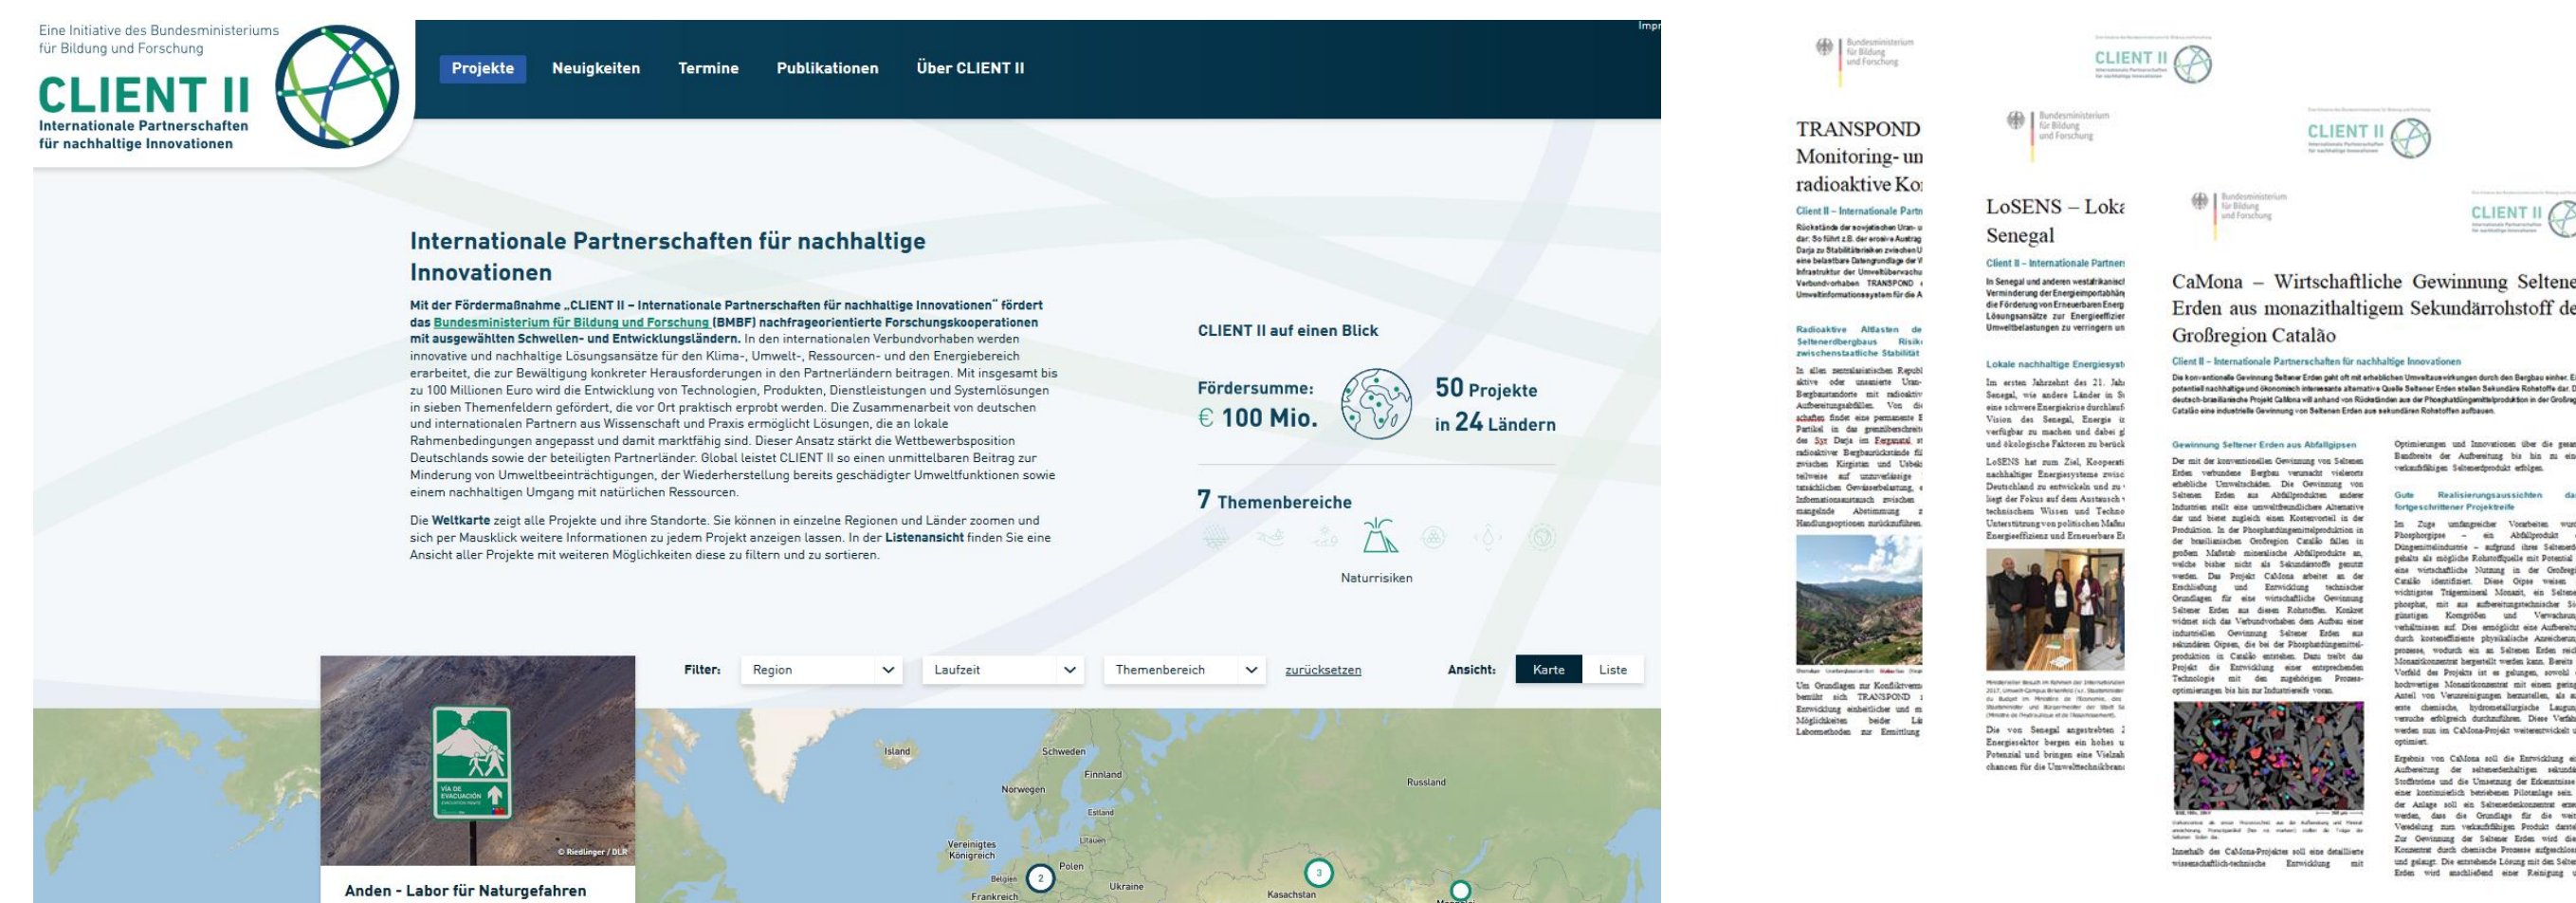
Eine Initiative des Bundesministeriums für Bildung und Forschung

CLIENT II
Internationale Partnerschaften für nachhaltige Innovationen

Projekte Neuigkeiten Termine Publikationen Über CLIENT II

Impr

Internationale Partnerschaften für nachhaltige Innovationen

Mit der Fördermaßnahme „CLIENT II – Internationale Partnerschaften für nachhaltige Innovationen" fördert das Bundesministerium für Bildung und Forschung (BMBF) nachfrageorientierte Forschungskooperationen mit ausgewählten Schwellen- und Entwicklungsländern. In den internationalen Verbundvorhaben werden innovative und nachhaltige Lösungsansätze für den Klima-, Umwelt-, Ressourcen- und den Energiebereich erarbeitet, die zur Bewältigung konkreter Herausforderungen in den Partnerländern beitragen. Mit insgesamt bis zu 100 Millionen Euro wird die Entwicklung von Technologien, Produkten, Dienstleistungen und Systemlösungen in sieben Themenfeldern gefördert, die vor Ort praktisch erprobt werden. Die Zusammenarbeit von deutschen und internationalen Partnern aus Wissenschaft und Praxis ermöglicht Lösungen, die an lokale Rahmenbedingungen angepasst und damit marktfähig sind. Dieser Ansatz stärkt die Wettbewerbsposition Deutschlands sowie der beteiligten Partnerländer. Global leistet CLIENT II so einen unmittelbaren Beitrag zur Minderung von Umweltbeeinträchtigungen, der Wiederherstellung bereits geschädigter Umweltfunktionen sowie einem nachhaltigen Umgang mit natürlichen Ressourcen.

Die Weltkarte zeigt alle Projekte und ihre Standorte. Sie können in einzelne Regionen und Länder zoomen und sich per Mausklick weitere Informationen zu jedem Projekt anzeigen lassen. In der Listenansicht finden Sie eine Ansicht aller Projekte mit weiteren Möglichkeiten diese zu filtern und zu sortieren.

CLIENT II auf einen Blick

Fördersumme: € 100 Mio.

50 Projekte in 24 Ländern

7 Themenbereiche

Naturrisiken

Filter: Region Laufzeit Themenbereich zurücksetzen Ansicht: Karte Liste

VIA DE EVACUACIÓN
© Riedlinger / DLR

Anden - Labor für Naturgefahren

Island Schweden Finnland Norwegen Estland Russland Vereinigtes Königreich Litauen Polen Belgien Ukraine Frankreich Kasachstan 2 3

Bundesministerium für Bildung und Forschung
CLIENT II

TRANSPOND
Monitoring- un
radioaktive Ko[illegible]

Client II – Internationale Partn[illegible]

LoSENS – Loka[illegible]
Senegal

Client II – Internationale Partner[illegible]

Radioaktive Altlasten de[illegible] Seltenerdbergbaus Risik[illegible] zwischenstaatliche Stabilität

Lokale nachhaltige Energiesyst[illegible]

CaMona – Wirtschaftliche Gewinnung Seltene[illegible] Erden aus monazithaltigem Sekundärrohstoff de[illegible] Großregion Catalão

Client II – Internationale Partnerschaften für nachhaltige Innovationen

Gewinnung Seltener Erden aus Abfallgipsen

Gute Realisierungsaussichten da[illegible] fortgeschrittener Projektreife

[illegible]